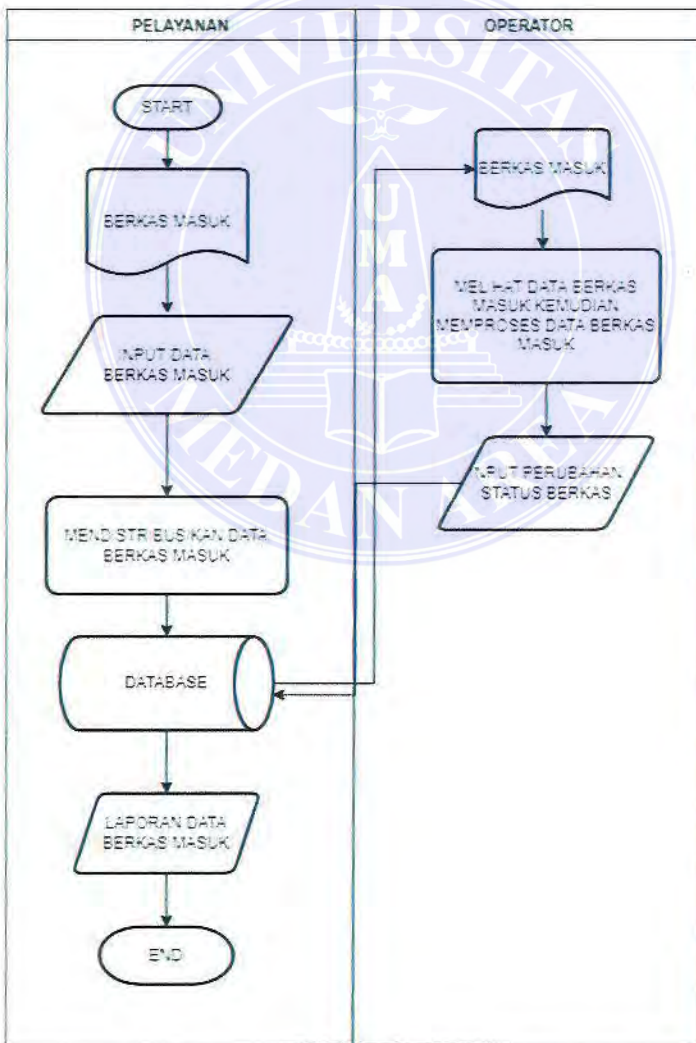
| PELAYANAN | OPERATOR |
|---|---|

START

BERKAS MASUK

INPUT DATA BERKAS MASUK

MENDISTRIBUSIKAN DATA BERKAS MASUK

DATABASE

LAPORAN DATA BERKAS MASUK

END

BERKAS MASUK

MELIHAT DATA BERKAS MASUK KEMUDIAN MEMPROSES DATA BERKAS MASUK

INPUT PERUBAHAN STATUS BERKAS

UNIVERSITAS MEDAN AREA

U M A